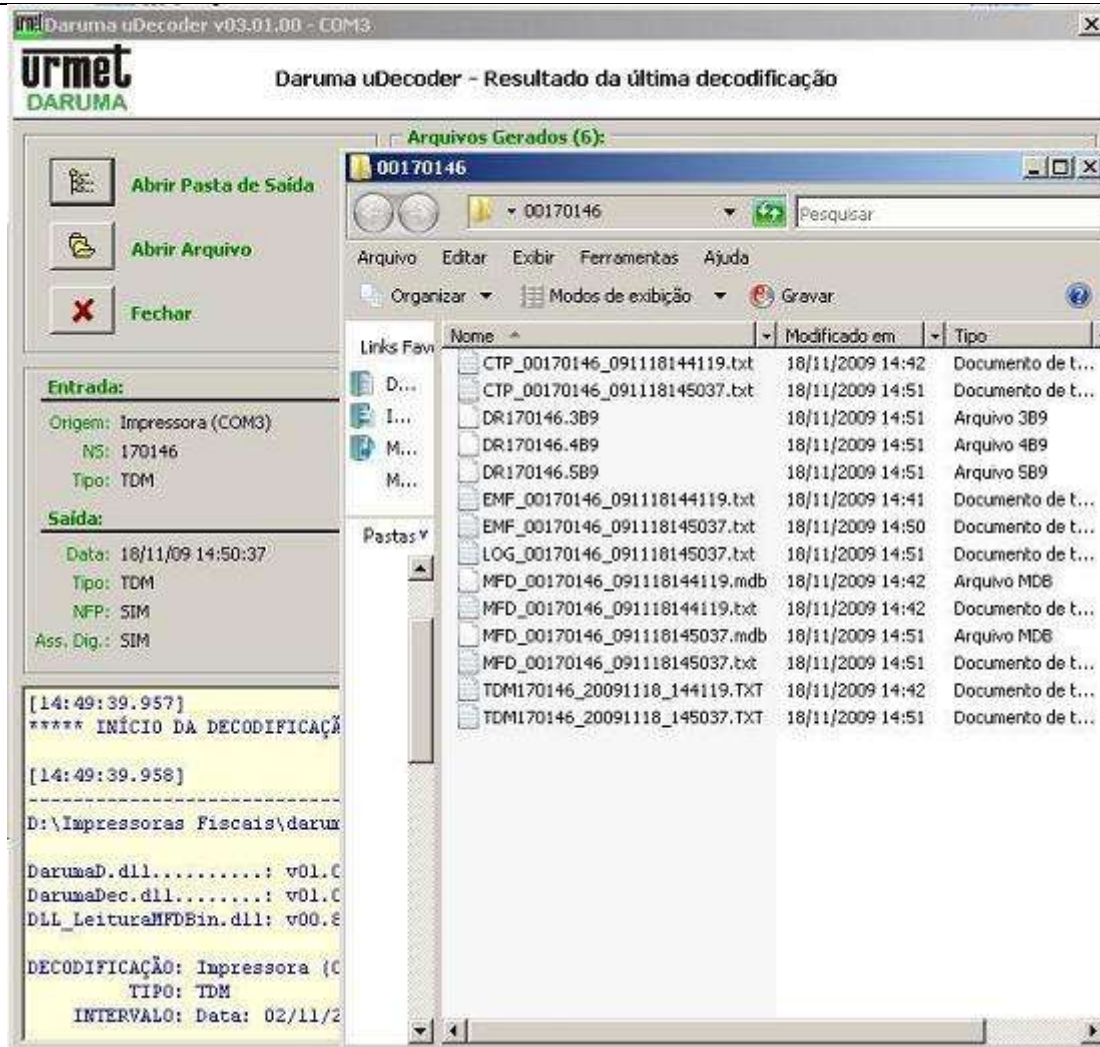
Daruma uDecoder v03.01.00 - COM3

urmet DARUMA

Daruma uDecoder - Resultado da última decodificação

Abrir Pasta de Saída

Abrir Arquivo

Fechar

Entrada:
Origem: Impressora (COM3)
NS: 170146
Tipo: TDM

Saída:
Data: 18/11/09 14:50:37
Tipo: TDM
NFP: SIM
Ass. Dig.: SIM

[14:49:39.957]
***** INÍCIO DA DECODIFICAÇ

[14:49:39.958]
-----------------------------
D:\Impressoras Fiscais\darum

DarumaD.dll..........: v01.C
DarumaDec.dll........: v01.C
DLL_LeituraMFDBin.dll: v00.8

DECODIFICAÇÃO: Impressora (C
TIPO: TDM
INTERVALO: Data: 02/11/2

Arquivos Gerados (6):

00170146

00170146

Pesquisar

Arquivo Editar Exibir Ferramentas Ajuda

Organizar Modos de exibição Gravar

Links Favo

D...
I...
M...
M...

Pastas

| Nome | Modificado em | Tipo |
|---|---|---|
| CTP_00170146_091118144119.txt | 18/11/2009 14:42 | Documento de t... |
| CTP_00170146_091118145037.txt | 18/11/2009 14:51 | Documento de t... |
| DR170146.3B9 | 18/11/2009 14:51 | Arquivo 3B9 |
| DR170146.4B9 | 18/11/2009 14:51 | Arquivo 4B9 |
| DR170146.5B9 | 18/11/2009 14:51 | Arquivo 5B9 |
| EMF_00170146_091118144119.txt | 18/11/2009 14:41 | Documento de t... |
| EMF_00170146_091118145037.txt | 18/11/2009 14:50 | Documento de t... |
| LOG_00170146_091118145037.txt | 18/11/2009 14:51 | Documento de t... |
| MFD_00170146_091118144119.mdb | 18/11/2009 14:42 | Arquivo MDB |
| MFD_00170146_091118144119.txt | 18/11/2009 14:42 | Documento de t... |
| MFD_00170146_091118145037.mdb | 18/11/2009 14:51 | Arquivo MDB |
| MFD_00170146_091118145037.txt | 18/11/2009 14:51 | Documento de t... |
| TDM170146_20091118_144119.TXT | 18/11/2009 14:42 | Documento de t... |
| TDM170146_20091118_145037.TXT | 18/11/2009 14:51 | Documento de t... |